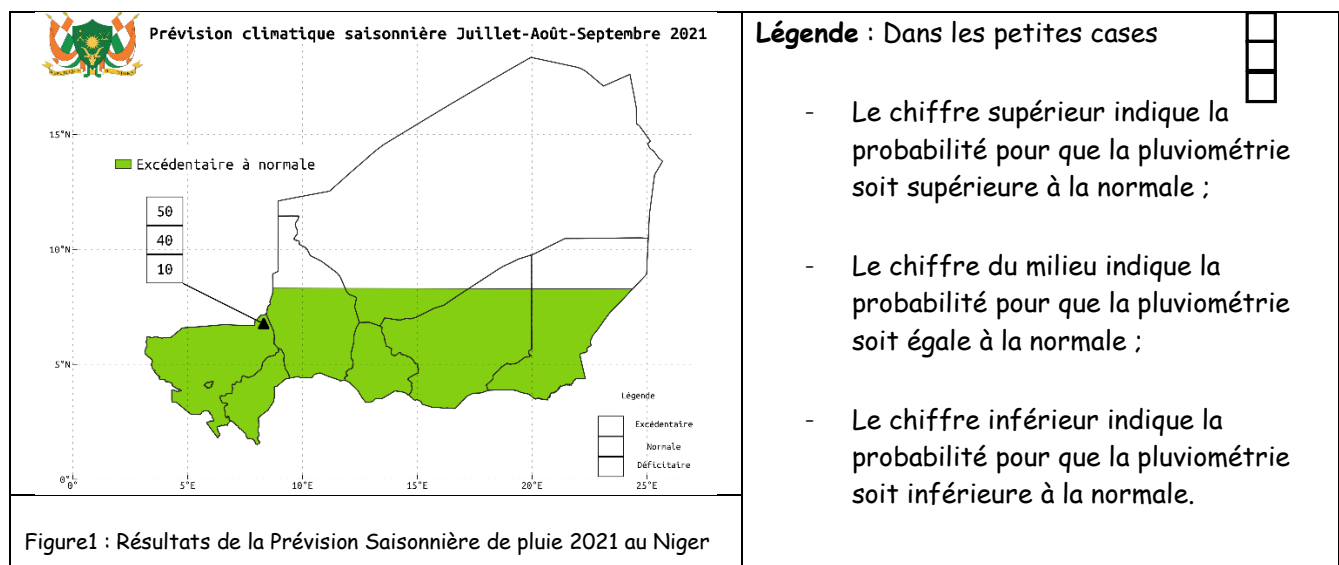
Prévision climatique saisonnière Juillet-Août-Septembre 2021

15°N

Excédentaire à normale

50
40
10

10°N

5°N

0°N
0°
5°E
10°E
15°E
20°E
25°E

Légende
Excédentaire
Normale
Déficitaire

Figure1 : Résultats de la Prévision Saisonnière de pluie 2021 au Niger

**Légende** : Dans les petites cases

- Le chiffre supérieur indique la probabilité pour que la pluviométrie soit supérieure à la normale ;

- Le chiffre du milieu indique la probabilité pour que la pluviométrie soit égale à la normale ;

- Le chiffre inférieur indique la probabilité pour que la pluviométrie soit inférieure à la normale.